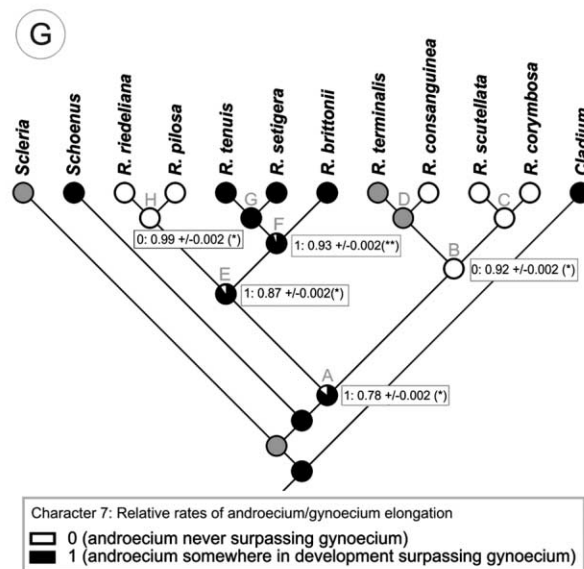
G

Scleria

Schoenus

R. riedeliana

R. pilosa

R. tenuis

R. setigera

R. brittonii

R. terminalis

R. consanguinea

R. scutellata

R. corymbosa

Cladium

H

G

F

D

C

0: 0.99 +/-0.002 (*)

1: 0.93 +/-0.002(**)

E

1: 0.87 +/-0.002(*)

B

0: 0.92 +/-0.002 (*)

A

1: 0.78 +/-0.002 (*)

Character 7: Relative rates of androecium/gynoecium elongation

0 (androecium never surpassing gynoecium)

1 (androecium somewhere in development surpassing gynoecium)